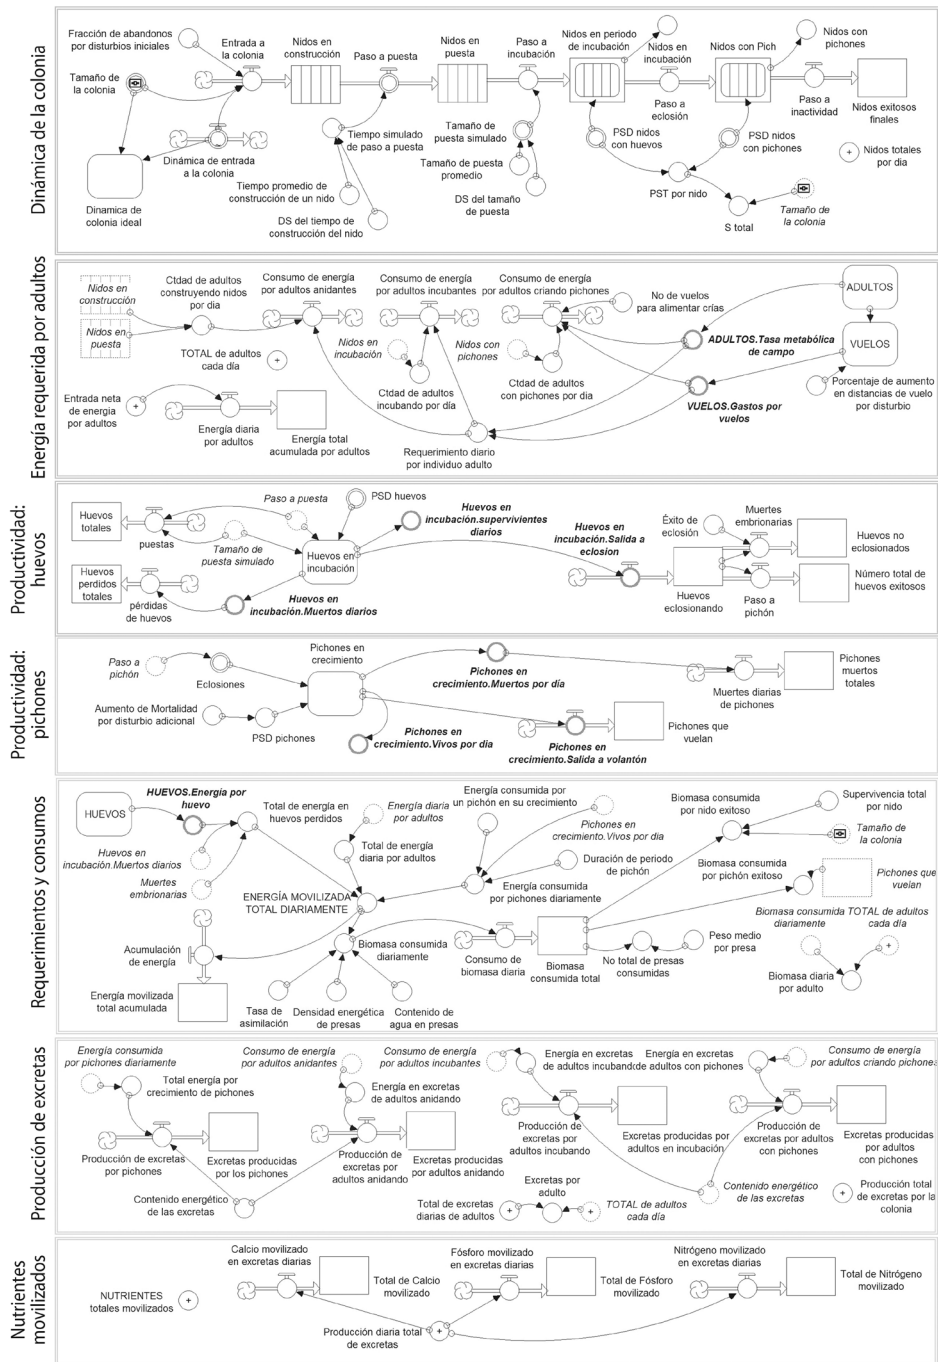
Dinámica de la colonia

Fracción de abandonos por disturbios iniciales
Entrada a la colonia
Nidos en construcción
Paso a puesta
Nidos en puesta
Paso a incubación
Nidos en periodo de incubación
Nidos en incubación
Nidos con Pich
Nidos con pichones
Tamaño de la colonia
Paso a eclosión
Paso a inactividad
Nidos exitosos finales
Tiempo simulado de paso a puesta
Tamaño de puesta simulado
PSD nidos con huevos
PSD nidos con pichones
Nidos totales por dia
Dinámica de entrada a la colonia
Tamaño de puesta promedio
PST por nido
Tiempo promedio de construcción de un nido
DS del tamaño de puesta
Tamaño de la colonia
Dinamica de colonia ideal
DS del tiempo de construcción del nido
S total

Energía requerida por adultos

Nidos en construcción
Ctdad de adultos construyendo nidos por dia
Consumo de energía por adultos anidantes
Consumo de energía por adultos incubantes
Consumo de energía por adultos criando pichones
ADULTOS
No de vuelos para alimentar crías
Nidos en puesta
TOTAL de adultos cada día
Nidos en incubación
Nidos con pichones
ADULTOS.Tasa metabólica de campo
VUELOS
Entrada neta de energía por adultos
Ctdad de adultos incubando por día
Ctdad de adultos con pichones por día
Porcentaje de aumento en distancias de vuelo por disturbio
Energía diaria por adultos
Energía total acumulada por adultos
VUELOS.Gastos por vuelos
Requerimiento diario por individuo adulto

Productividad: huevos

Paso a puesta
PSD huevos
Huevos en incubación.supervivientes diarios
Huevos totales
puestas
Tamaño de puesta simulado
Huevos en incubación
Huevos en incubación.Salida a eclosion
Éxito de eclosión
Muertes embrionarias
Huevos no eclosionados
Huevos perdidos totales
pérdidas de huevos
Huevos en incubación.Muertos diarios
Huevos eclosionando
Paso a pichón
Número total de huevos exitosos

Productividad: pichones

Paso a pichón
Eclosiones
Pichones en crecimiento
Pichones en crecimiento.Muertos por día
Pichones muertos totales
Muertes diarias de pichones
Aumento de Mortalidad por disturbio adicional
PSD pichones
Pichones en crecimiento.Vivos por día
Pichones en crecimiento.Salida a volantón
Pichones que vuelan

Requerimientos y consumos

HUEVOS
HUEVOS.Energía por huevo
Total de energía en huevos perdidos
Energía diaria por adultos
Energía consumida por un pichón en su crecimiento
Pichones en crecimiento.Vivos por dia
Biomasa consumida por nido exitoso
Supervivencia total por nido
Tamaño de la colonia
Huevos en incubación.Muertos diarios
Total de energía diaria por adultos
Duración de periodo de pichón
Muertes embrionarias
ENERGÍA MOVILIZADA TOTAL DIARIAMENTE
Energía consumida por pichones diariamente
Biomasa consumida por pichón exitoso
Pichones que vuelan
Biomasa consumida diariamente
TOTAL de adultos cada día
Acumulación de energía
Biomasa consumida diariamente
Consumo de biomasa diaria
Biomasa consumida total
No total de presas consumidas
Peso medio por presa
Biomasa diaria por adulto
Energía movilizada total acumulada
Tasa de asimilación
Densidad energética de presas
Contenido de agua en presas

Producción de excretas

Energía consumida por pichones diariamente
Consumo de energía por adultos anidantes
Consumo de energía por adultos incubantes
Energía en excretas de adultos incubandos
Energía en excretas de adultos con pichones
Consumo de energía por adultos criando pichones
Total energía por crecimiento de pichones
Energía en excretas de adultos anidando
Producción de excretas por pichones
Excretas producidas por los pichones
Producción de excretas por adultos anidando
Excretas producidas por adultos anidando
Producción de excretas por adultos incubando
Excretas producidas por adultos en incubación
Producción de excretas por adultos con pichones
Excretas producidas por adultos con pichones
Contenido energético de las excretas
Excretas por adulto
Contenido energético de las excretas
Producción total de excretas por la colonia
Total de excretas diarias de adultos
TOTAL de adultos cada día

Nutrientes movilizados

Calcio movilizado en excretas diarias
Total de Calcio movilizado
Fósforo movilizado en excretas diarias
Total de Fósforo movilizado
Nitrógeno movilizado en excretas diarias
Total de Nitrógeno movilizado
NUTRIENTES totales movilizados
Producción diaria total de excretas